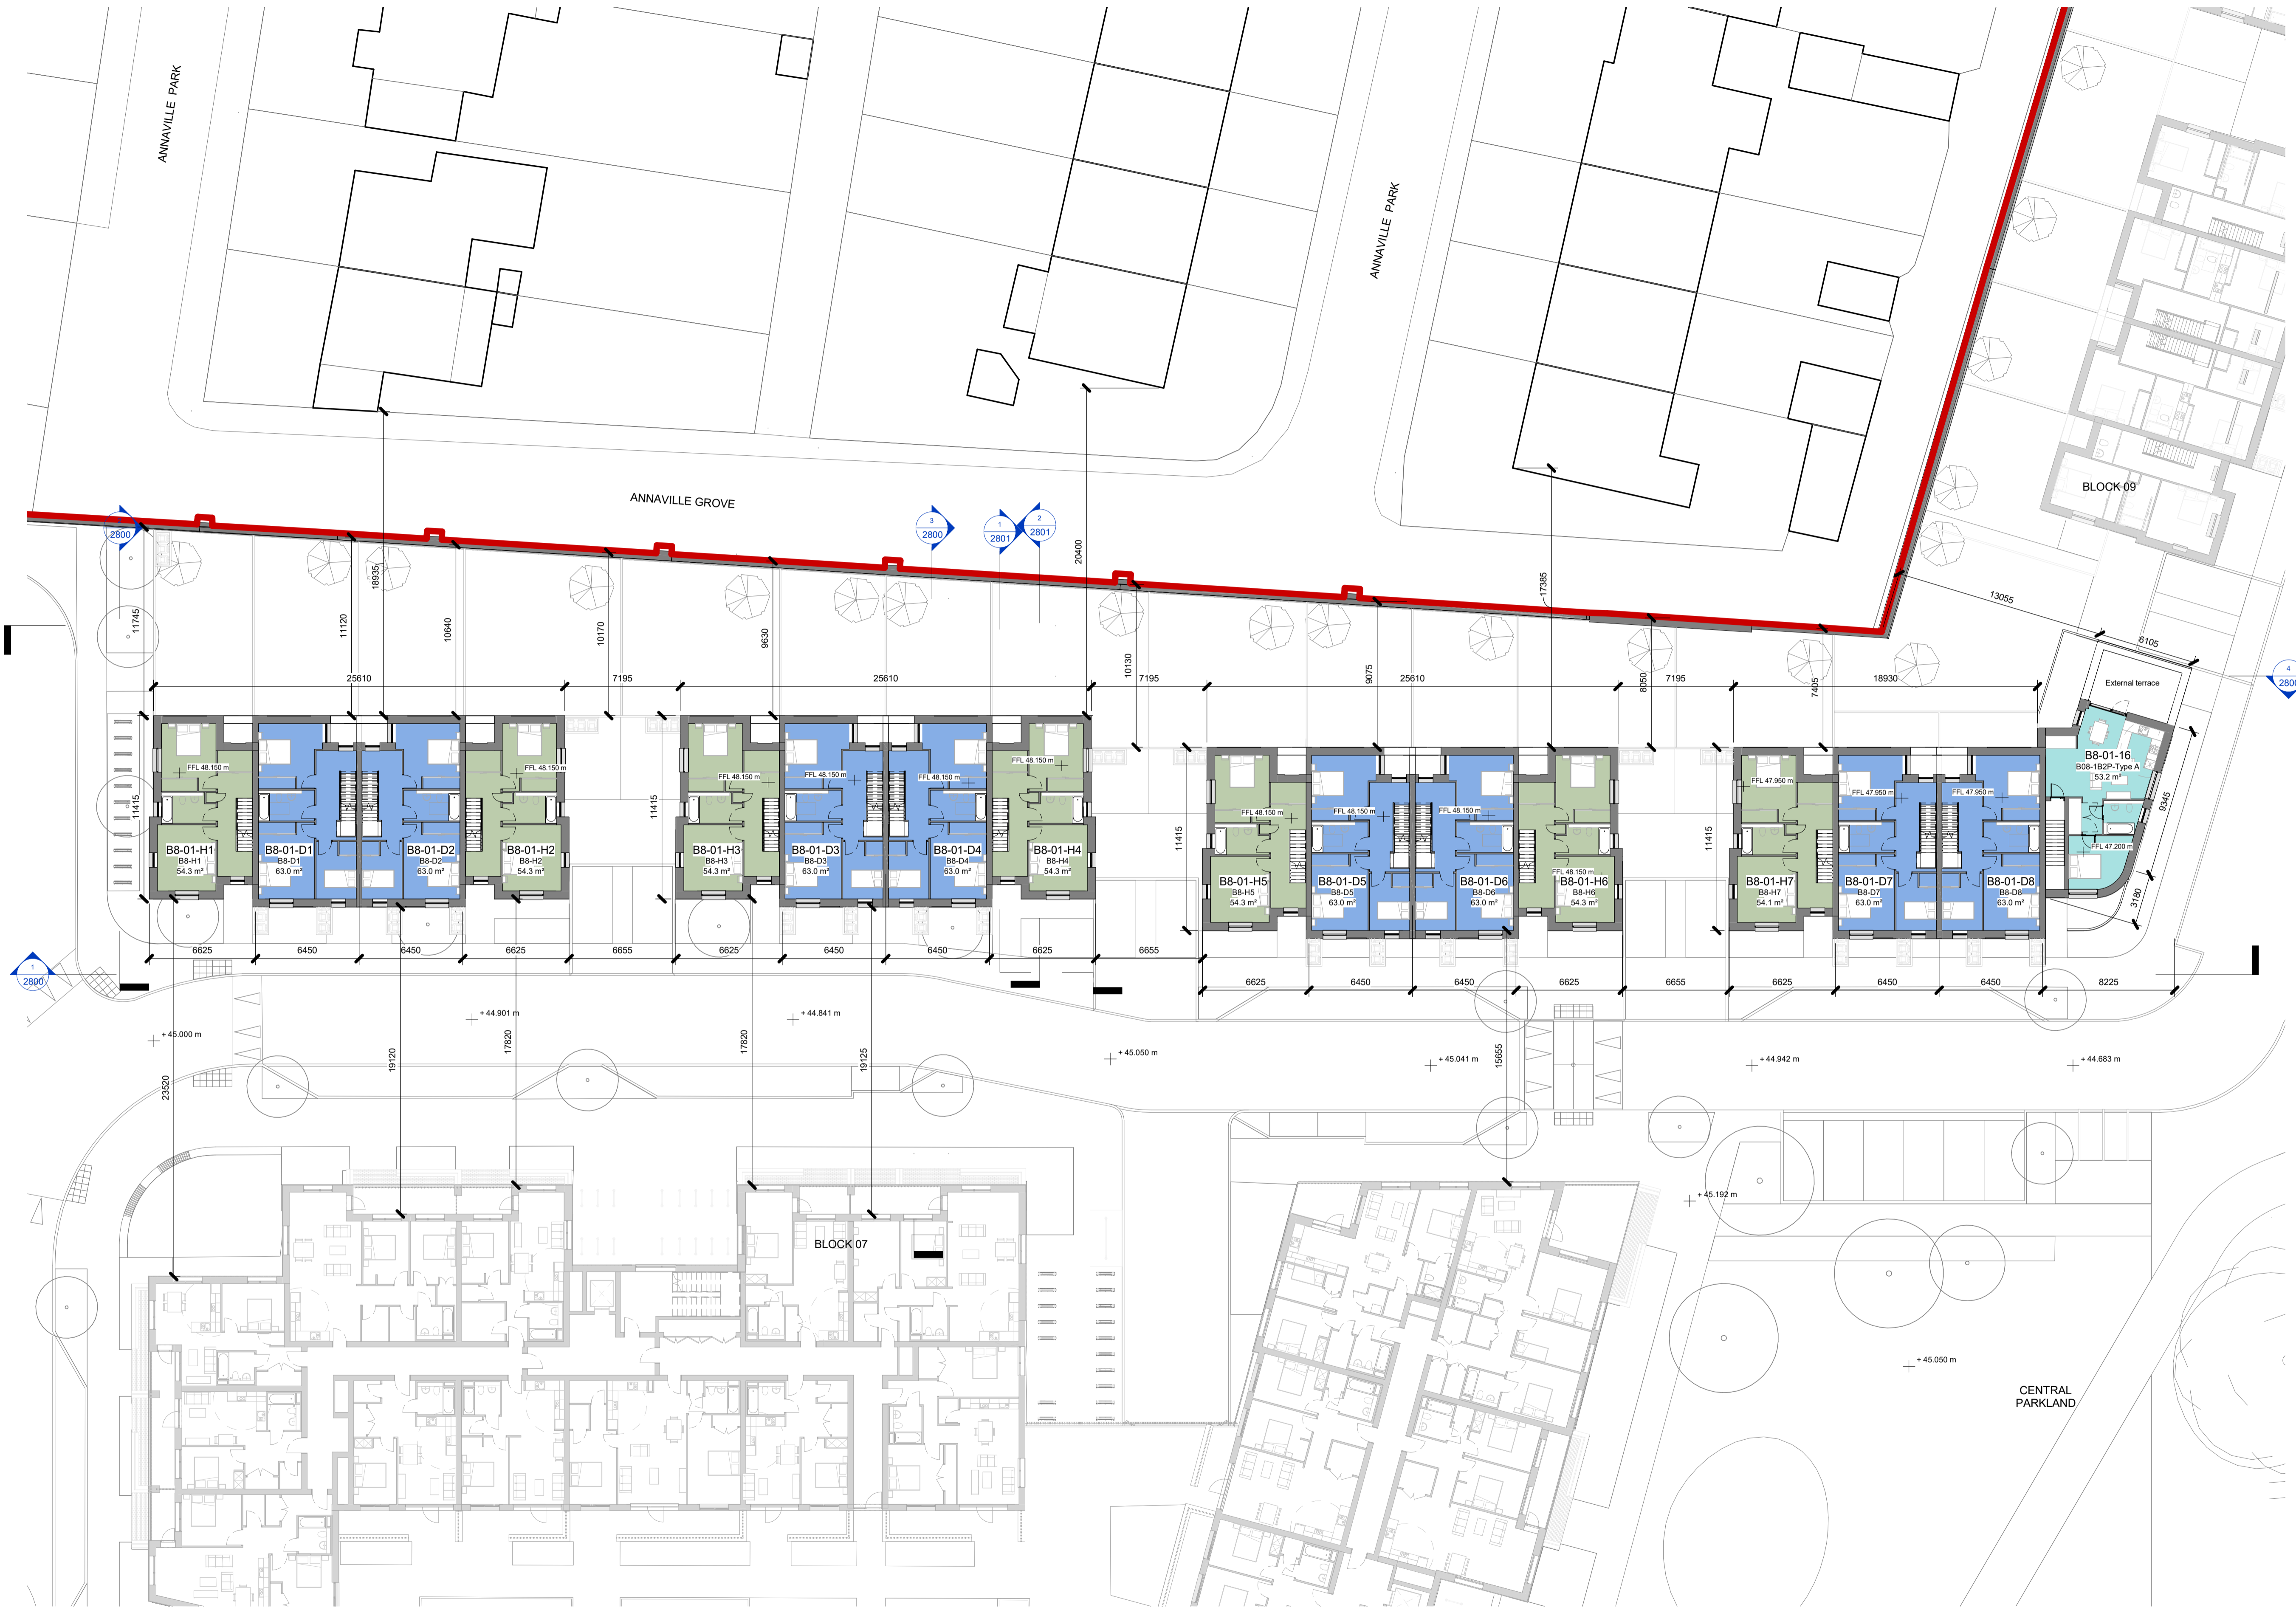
ANNAVILLE PARK

ANNAVILLE PARK

ANNAVILLE GROVE

BLOCK 09

2800

3
2800

1
2801

2
2801

20400

18935

11120

10640

10170

9630

11745

10130

9075

17385

8050

7405

13055

6105

4
2800

External terrace

25610

7195

25610

7195

25610

7195

18930

FFL 48.150 m

FFL 48.150 m

FFL 48.150 m

FFL 48.150 m

FFL 48.150 m

FFL 48.150 m

FFL 48.150 m

FFL 48.150 m

FFL 48.150 m

FFL 48.150 m

FFL 48.150 m

FFL 47.950 m

FFL 47.950 m

FFL 47.950 m

FFL 47.200 m

11415

11415

11415

11415

9345

3180

B8-01-H1
B8-H1
54.3 m²

B8-01-D1
B8-D1
63.0 m²

B8-01-D2
B8-D2
63.0 m²

B8-01-H2
B8-H2
54.3 m²

B8-01-H3
B8-H3
54.3 m²

B8-01-D3
B8-D3
63.0 m²

B8-01-D4
B8-D4
63.0 m²

B8-01-H4
B8-H4
54.3 m²

B8-01-H5
B8-H5
54.3 m²

B8-01-D5
B8-D5
63.0 m²

B8-01-D6
B8-D6
63.0 m²

B8-01-H6
B8-H6
54.3 m²

B8-01-H7
B8-H7
54.1 m²

B8-01-D7
B8-D7
63.0 m²

B8-01-D8
B8-D8
63.0 m²

B8-01-16
B08-1B2P-Type A
53.2 m²

6625

6450

6450

6625

6655

6625

6450

6450

6625

6655

6625

6450

6450

6625

6655

6625

6450

6450

8225

1
2800

+ 45.000 m

+ 44.901 m

+ 44.841 m

+ 45.050 m

+ 45.041 m

+ 44.942 m

+ 44.683 m

+ 45.192 m

+ 45.050 m

23520

19120

17820

17820

19125

15655

BLOCK 07

CENTRAL PARKLAND